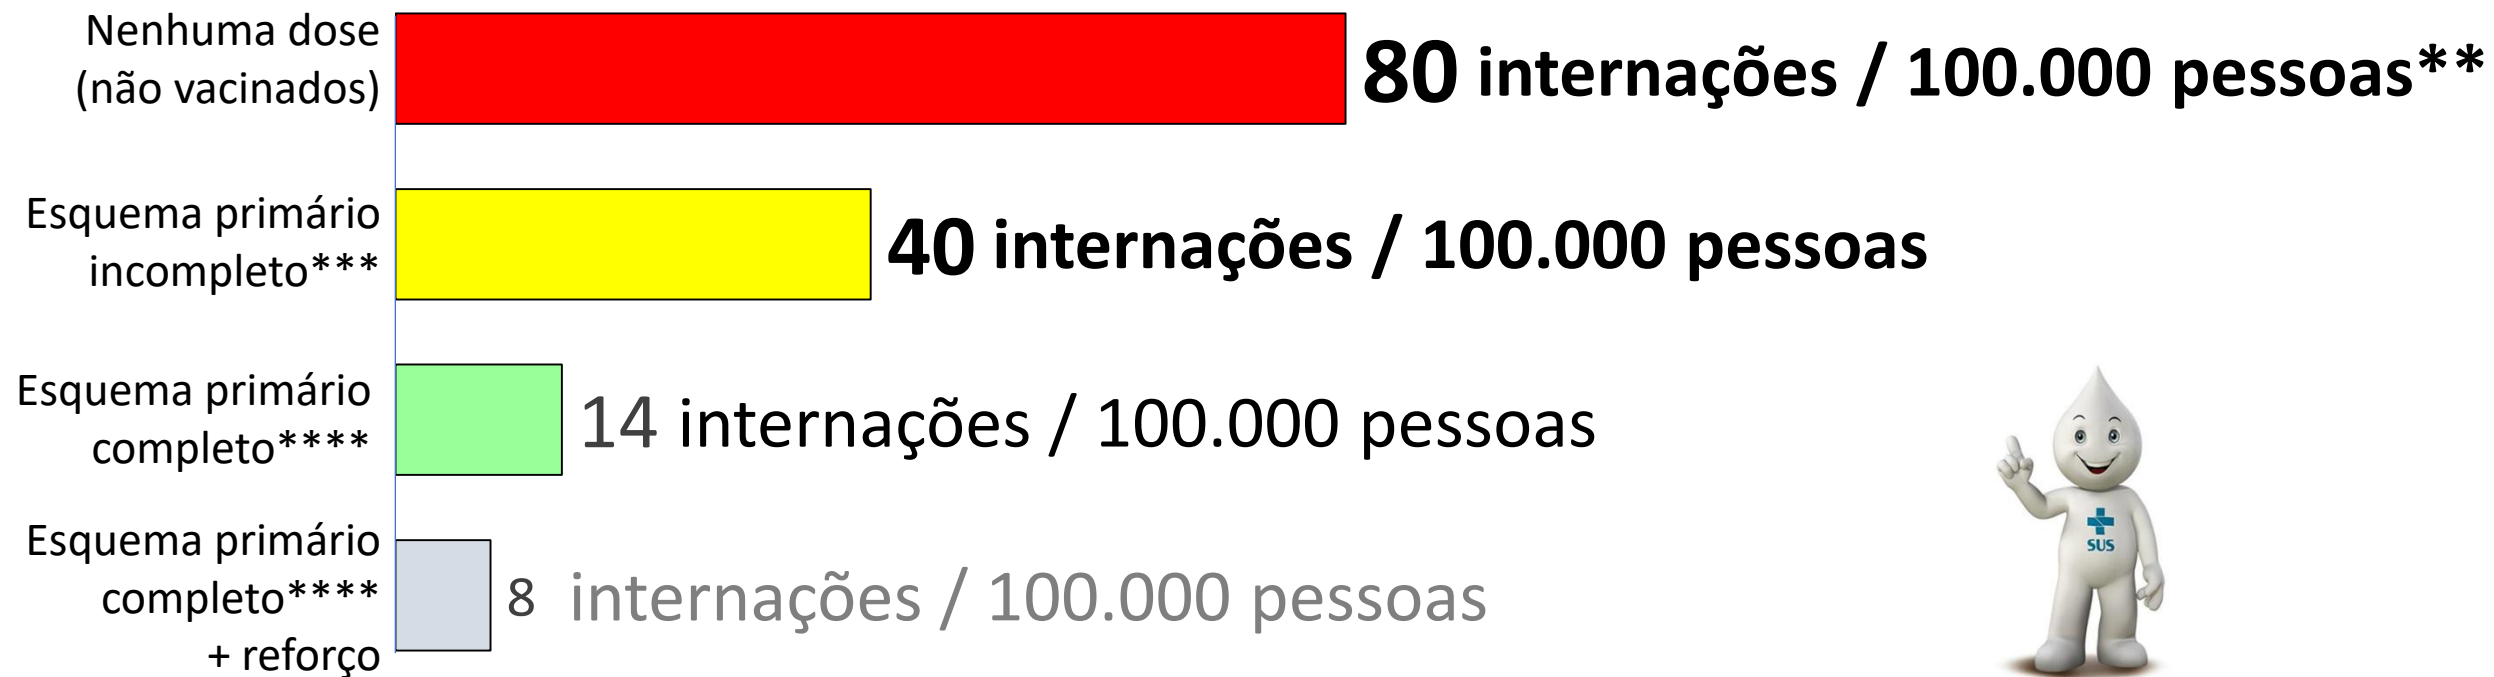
Nenhuma dose (não vacinados)

80 internações / 100.000 pessoas**

Esquema primário incompleto***

40 internações / 100.000 pessoas

Esquema primário completo****

14 internações / 100.000 pessoas

Esquema primário completo**** + reforço

8 internações / 100.000 pessoas

SUS